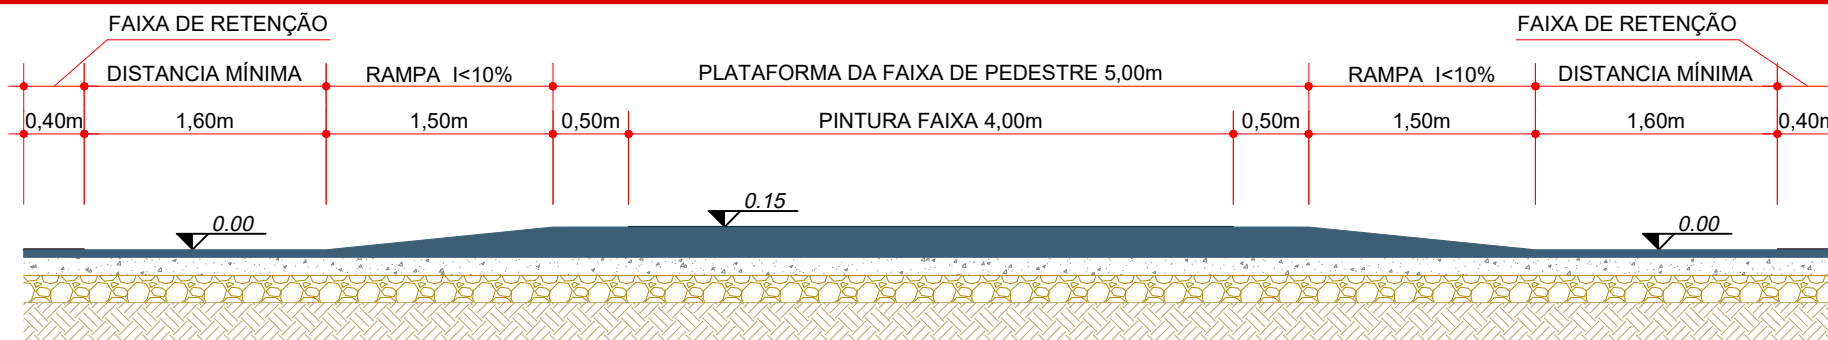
FAIXA DE RETENÇÃO

FAIXA DE RETENÇÃO

DISTANCIA MÍNIMA | RAMPA I<10% | PLATAFORMA DA FAIXA DE PEDESTRE 5,00m | RAMPA I<10% | DISTANCIA MÍNIMA

0,40m | 1,60m | 1,50m | 0,50m | PINTURA FAIXA 4,00m | 0,50m | 1,50m | 1,60m | 0,40m

0.00

0.15

0.00